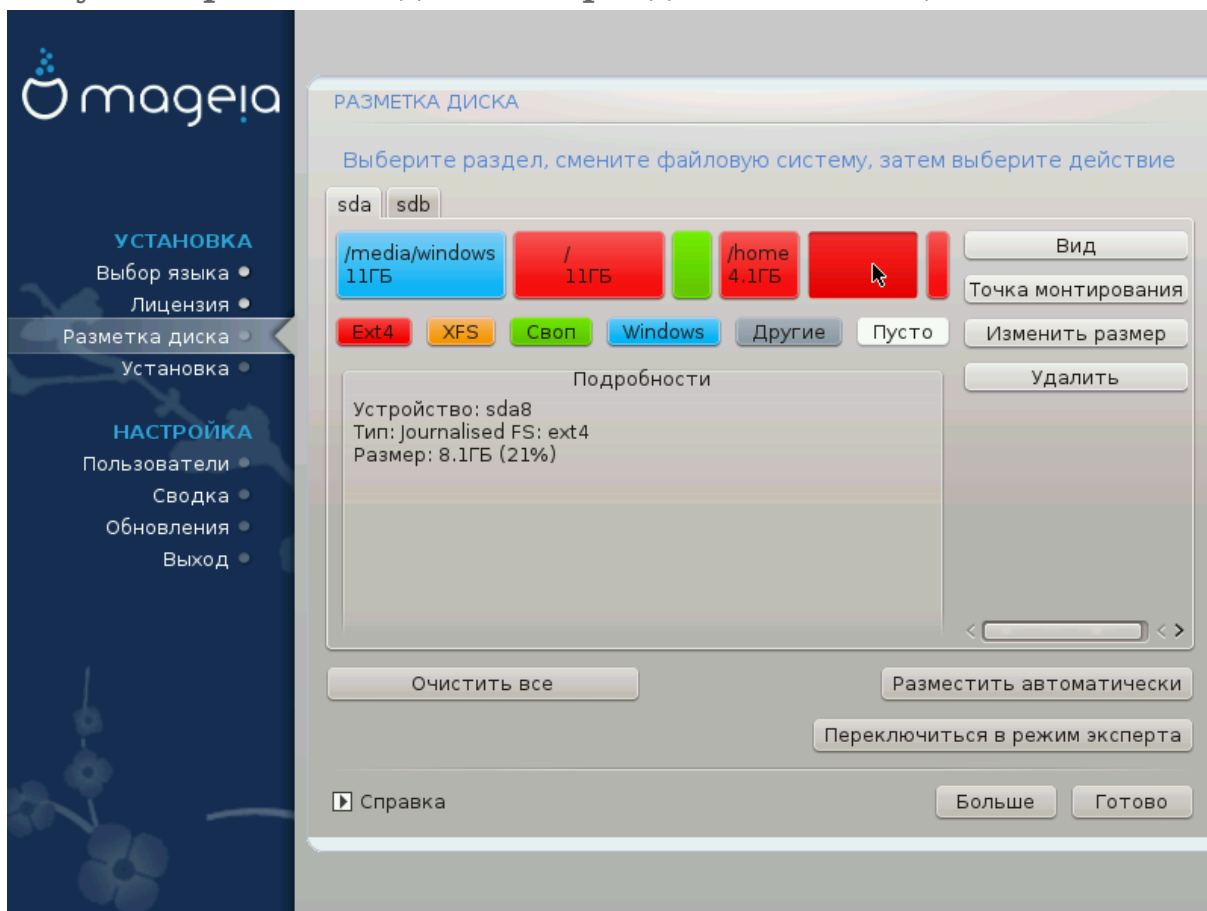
mageia

УСТАНОВКА
Выбор языка
Лицензия
Разметка диска
Установка

НАСТРОЙКА
Пользователи
Сводка
Обновления
Выход

РАЗМЕТКА ДИСКА

Выберите раздел, смените файловую систему, затем выберите действие

sda sdb

/media/windows 11ГБ
/ 11ГБ
/home 4.1ГБ

Вид
Точка монтирования
Изменить размер
Удалить

Ext4 XFS Своп Windows Другие Пусто

Подробности
Устройство: sda8
Тип: Journalised FS: ext4
Размер: 8.1ГБ (21%)

Очистить все
Разместить автоматически
Переключиться в режим эксперта

Справка
Больше
Готово